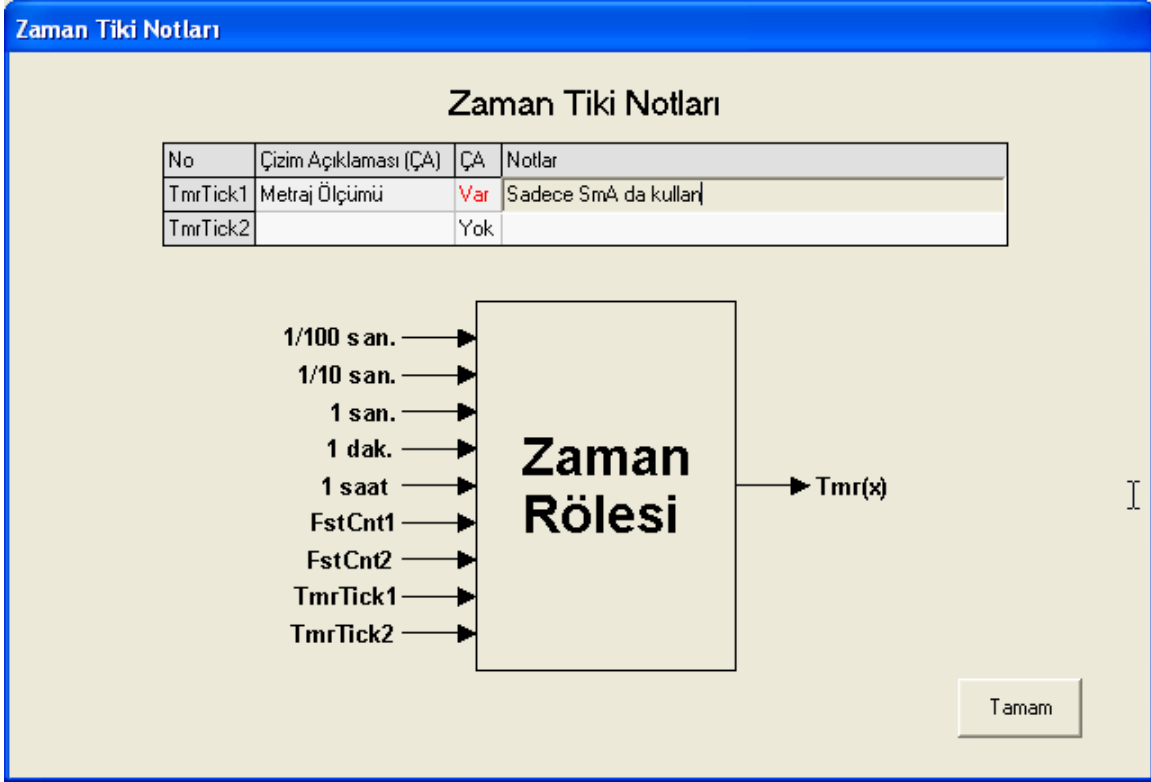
Zaman Tiki Notları

Zaman Tiki Notları

| No | Çizim Açıklaması (ÇA) | ÇA | Notlar |
|---|---|---|---|
| TmrTick1 | Metraj Ölçümü | Var | Sadece SmA da kullan |
| TmrTick2 | | Yok | |

1/100 san.
1/10 san.
1 san.
1 dak.
1 saat
FstCnt1
FstCnt2
TmrTick1
TmrTick2

Zaman Rölesi

Tmr(x)

Tamam